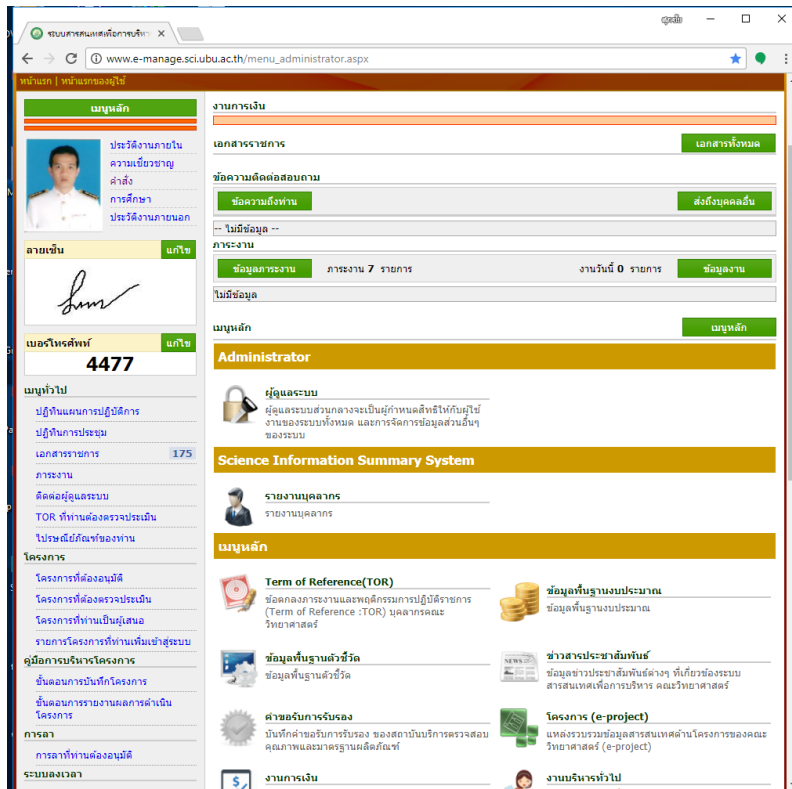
ระบบสารสนเทศเพื่อการบริหา ×
ผู้ใช้
www.e-manage.sci.ubu.ac.th/menu_administrator.aspx

หน้าแรก | หน้าแรกของผู้ใช้

เมนูหลัก
ประวัติงานภายใน
ความเชี่ยวชาญ
คำสั่ง
การศึกษา
ประวัติงานภายนอก

ลายเซ็น แก้ไข

เบอร์โทรศัพท์ แก้ไข
4477

เมนูทั่วไป
ปฏิทินแผนการปฏิบัติการ
ปฏิทินการประชุม
เอกสารราชการ 175
ภาระงาน
ติดต่อผู้ดูแลระบบ
TOR ที่ท่านต้องตรวจประเมิน
ไปรษณีย์ภัณฑ์ของท่าน
โครงการ
โครงการที่ต้องอนุมัติ
โครงการที่ต้องตรวจประเมิน
โครงการที่ท่านเป็นผู้เสนอ
รายการโครงการที่ท่านเพิ่มเข้าสู่ระบบ
คู่มือการบริหารโครงการ
ขั้นตอนการบันทึกโครงการ
ขั้นตอนการรายงานผลการดำเนินโครงการ
การลา
การลาที่ท่านต้องอนุมัติ
ระบบลงเวลา

งานการเงิน

เอกสารราชการ
เอกสารทั้งหมด

ข้อความติดต่อสอบถาม
ข้อความถึงท่าน
ส่งถึงบุคคลอื่น
-- ไม่มีข้อมูล --

ภาระงาน
ข้อมูลภาระงาน ภาระงาน 7 รายการ งานวันนี้ 0 รายการ ข้อมูลงาน
ไม่มีข้อมูล

เมนูหลัก
เมนูหลัก

Administrator

ผู้ดูแลระบบ
ผู้ดูแลระบบส่วนกลางจะเป็นผู้กำหนดสิทธิให้กับผู้ใช้งานของระบบทั้งหมด และการจัดการข้อมูลส่วนอื่นๆ ของระบบ

Science Information Summary System

รายงานบุคลากร
รายงานบุคลากร

เมนูหลัก

Term of Reference(TOR)
ข้อตกลงภาระงานและพฤติกรรมการปฏิบัติราชการ (Term of Reference :TOR) บุคลากรคณะวิทยาศาสตร์

ข้อมูลพื้นฐานงบประมาณ
ข้อมูลพื้นฐานงบประมาณ

ข้อมูลพื้นฐานตัวชี้วัด
ข้อมูลพื้นฐานตัวชี้วัด

ข่าวสารประชาสัมพันธ์
ข้อมูลข่าวประชาสัมพันธ์ต่างๆ ที่เกี่ยวข้องระบบสารสนเทศเพื่อการบริหาร คณะวิทยาศาสตร์

ค่าขอรับการรับรอง
บันทึกค่าขอรับการรับรอง ของสถาบันบริการตรวจสอบคุณภาพและมาตรฐานผลิตภัณฑ์

โครงการ (e-project)
แหล่งรวบรวมข้อมูลสารสนเทศด้านโครงการของคณะวิทยาศาสตร์ (e-project)

งานการเงิน

งานบริหารทั่วไป